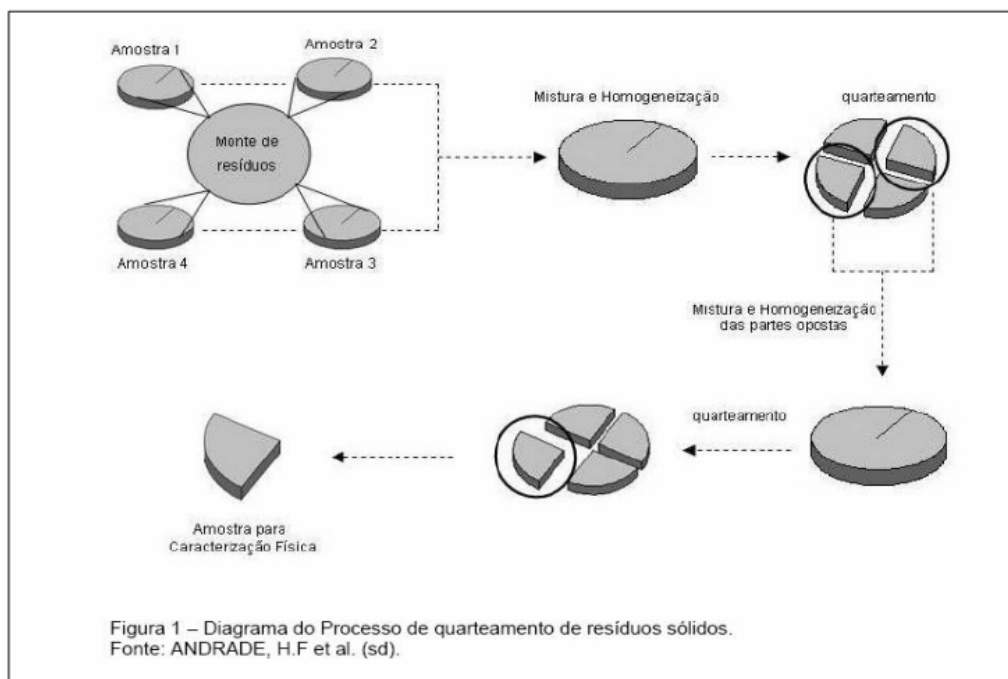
Amostra 1

Amostra 2

Monte de resíduos

Amostra 4

Amostra 3

Mistura e Homogeneização

quarteamento

Mistura e Homogeneização das partes opostas

quarteamento

Amostra para Caracterização Física

Figura 1 – Diagrama do Processo de quarteamento de resíduos sólidos.
Fonte: ANDRADE, H.F et al. (sd).